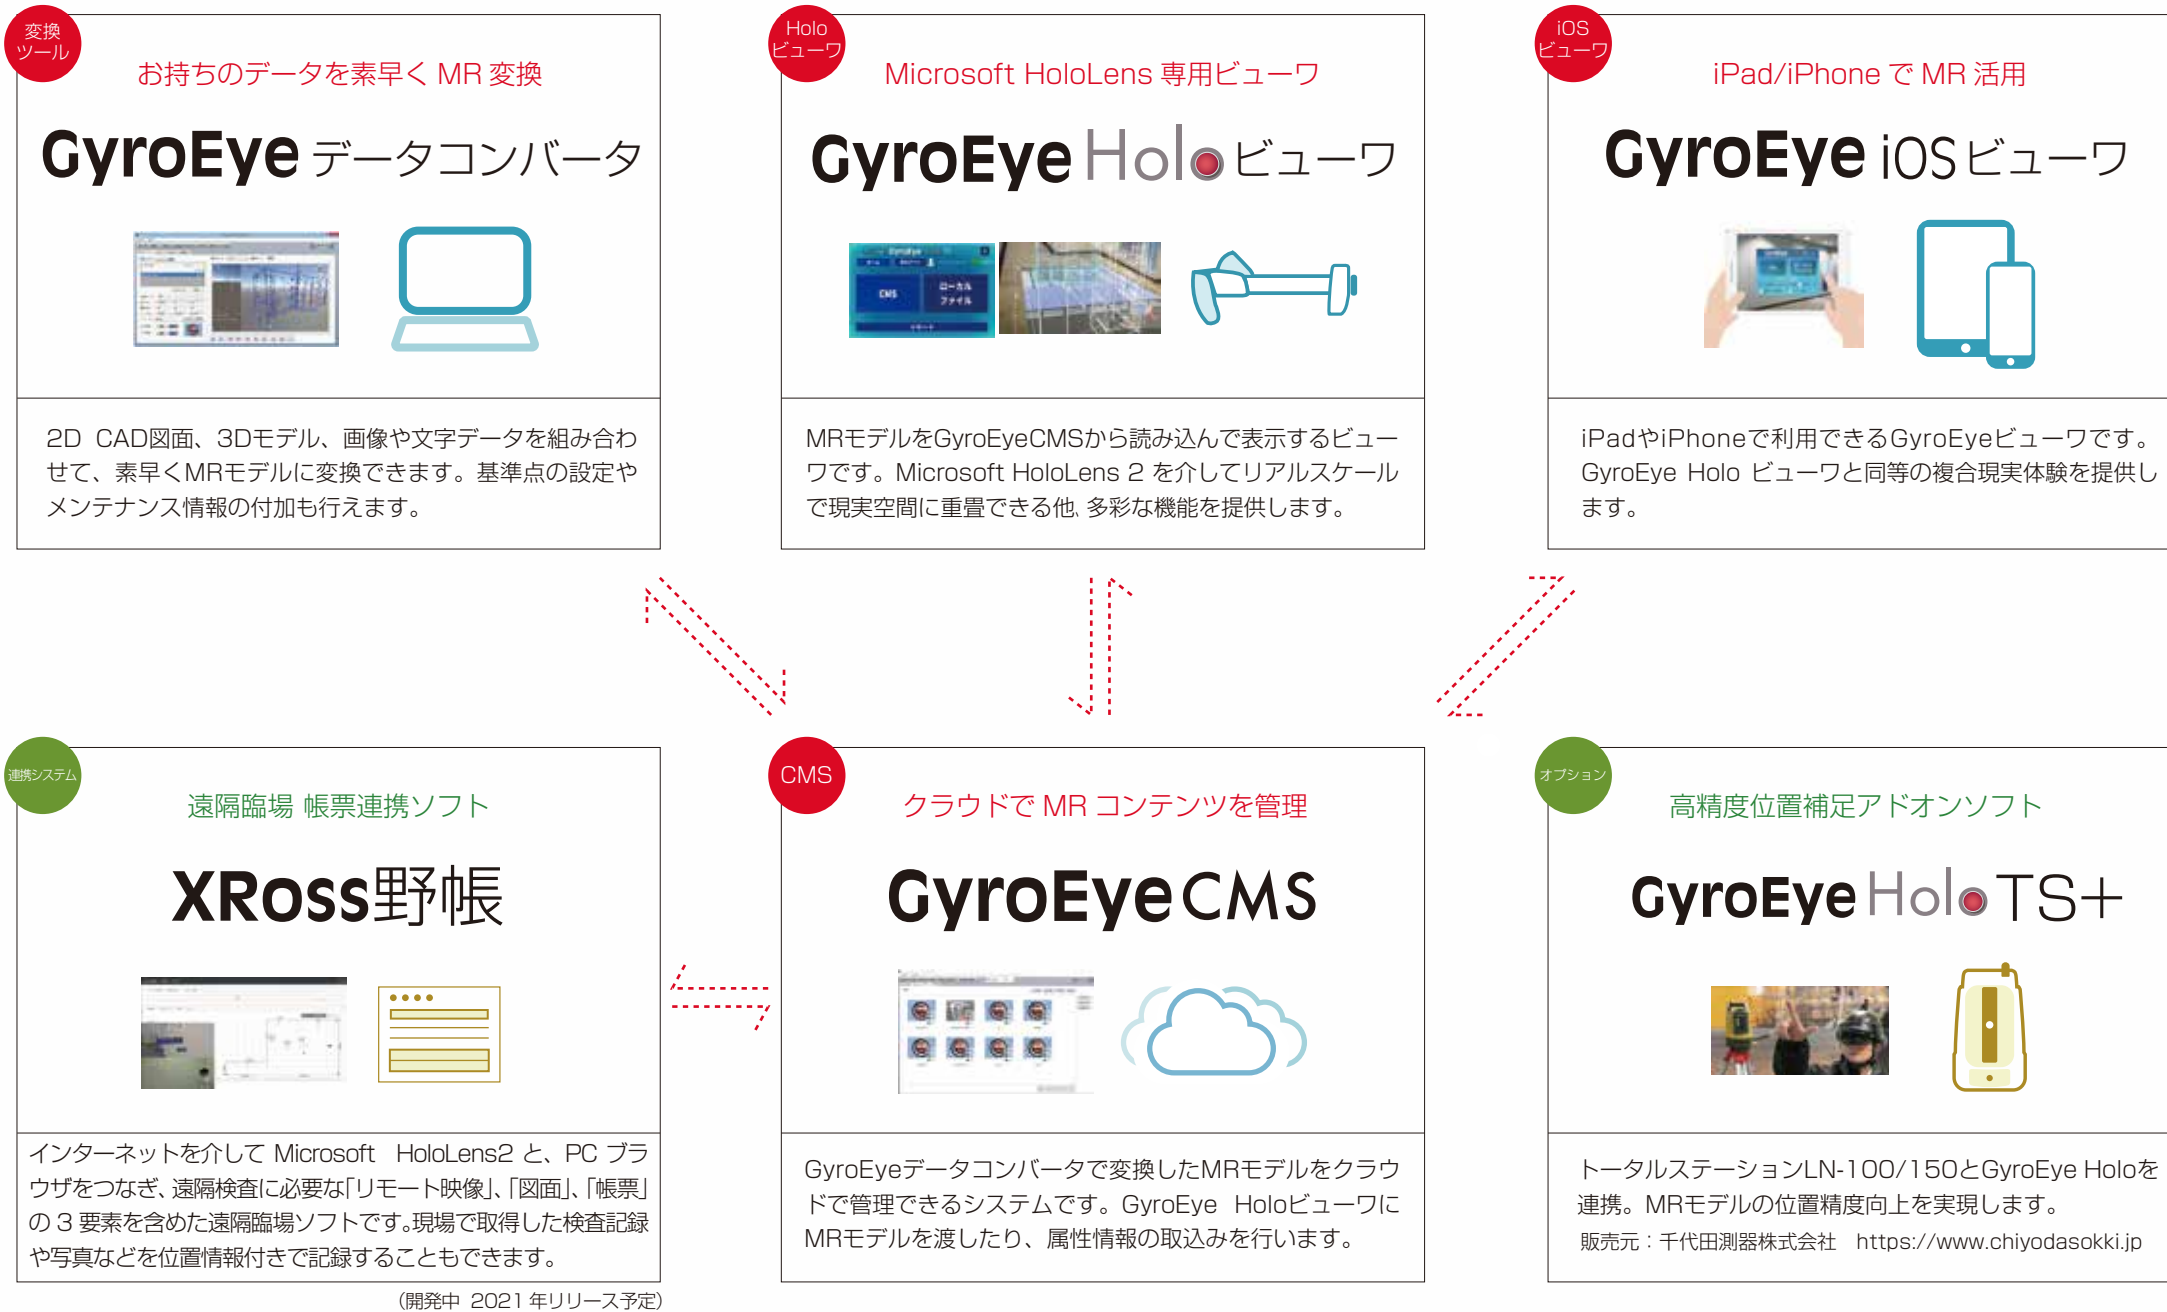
変換ツール

お持ちのデータを素早く MR 変換

GyroEye データコンバータ

2D CAD図面、3Dモデル、画像や文字データを組み合わせて、素早くMRモデルに変換できます。基準点の設定やメンテナンス情報の付加も行えます。

Holoビューワ

Microsoft HoloLens 専用ビューワ

GyroEye Holo ビューワ

CMS ローカルファイル

MRモデルをGyroEyeCMSから読み込んで表示するビューワです。Microsoft HoloLens 2 を介してリアルスケールで現実空間に重畳できる他, 多彩な機能を提供します。

iOSビューワ

iPad/iPhone で MR 活用

GyroEye iOS ビューワ

iPadやiPhoneで利用できるGyroEyeビューワです。GyroEye Holo ビューワと同等の複合現実体験を提供します。

連携システム

遠隔臨場 帳票連携ソフト

XRoss野帳

インターネットを介して Microsoft HoloLens2 と、PC ブラウザをつなぎ、遠隔検査に必要な「リモート映像」、「図面」、「帳票」の 3 要素を含めた遠隔臨場ソフトです。現場で取得した検査記録や写真などを位置情報付きで記録することもできます。

(開発中 2021 年リリース予定)

CMS

クラウドで MR コンテンツを管理

GyroEye CMS

GyroEyeデータコンバータで変換したMRモデルをクラウドで管理できるシステムです。GyroEye Holoビューワに MRモデルを渡したり、属性情報の取込みを行います。

オプション

高精度位置補足アドオンソフト

GyroEye Holo TS+

トータルステーションLN-100/150とGyroEye Holoを連携。MRモデルの位置精度向上を実現します。
販売元：千代田測器株式会社 https://www.chiyodasokki.jp